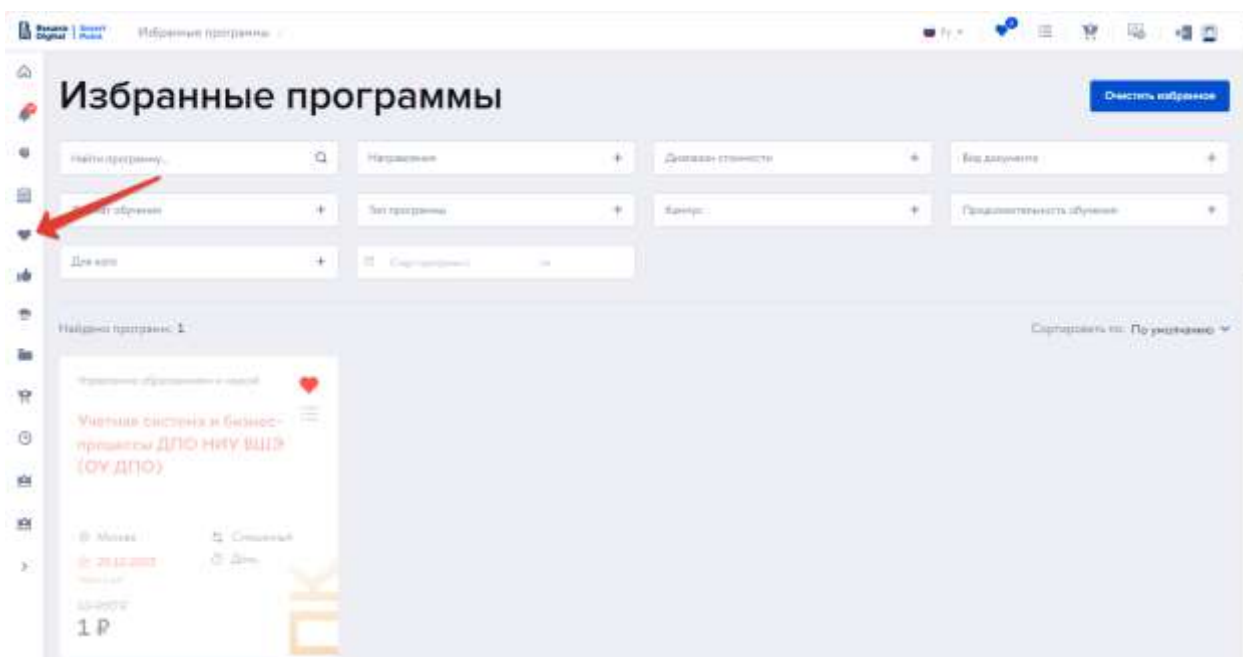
Избранные программы

Избранные программы

Очистить избранное

Найти программу...

Направление

Диапазон стоимости

Вид документа

Формат обучения

Тип программы

Кампус

Продолжительность обучения

Для кого

Найдено программ: 1

Сортировать по: По умолчанию

Учетная система и бизнес-процессы ДПО НИУ ВШЭ (ОУ ДПО)

Москва

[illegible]

1 ₽